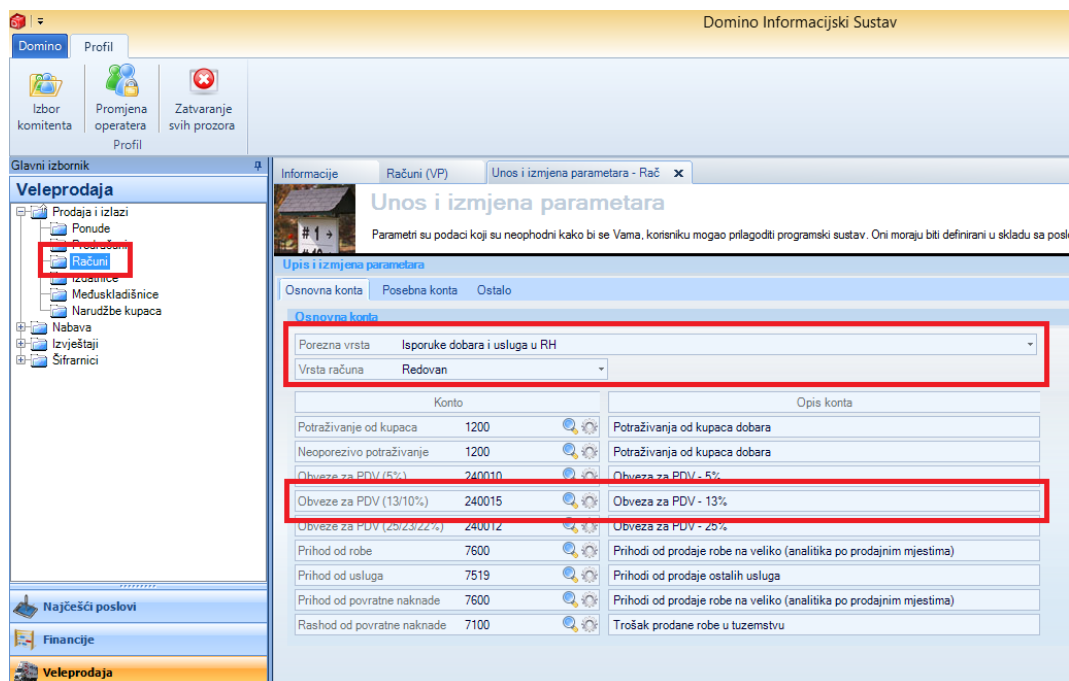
Domino Informacijski Sustav

Domino Profil

Izbor komitenta
Promjena operatera
Zatvaranje svih prozora
Profil

Glavni izbornik

Veleprodaja

Prodaja i izlazi
Ponude
Predračuni
Računi
Izdatnice
Međuskladišnice
Narudžbe kupaca
Nabava
Izvještaji
Šifrarnici

Najčešći poslovi
Financije
Veleprodaja

Informacije | Računi (VP) | Unos i izmjena parametara - Rač ✕

#1

Unos i izmjena parametara

Parametri su podaci koji su neophodni kako bi se Vama, korisniku mogao prilagoditi programski sustav. Oni moraju biti definirani u skladu sa posl

Upis i izmjena parametara

Osnovna konta | Posebna konta | Ostalo

Osnovna konta

Porezna vrsta Isporuke dobara i usluga u RH
Vrsta računa Redovan

| Konto | | Opis konta |
|---|---|---|
| Potraživanje od kupaca | 1200 | Potraživanja od kupaca dobara |
| Neoporezivo potraživanje | 1200 | Potraživanja od kupaca dobara |
| Obveze za PDV (5%) | 240010 | Obveza za PDV - 5% |
| Obveze za PDV (13/10%) | 240015 | Obveza za PDV - 13% |
| Obveze za PDV (25/23/22%) | 240012 | Obveza za PDV - 25% |
| Prihod od robe | 7600 | Prihodi od prodaje robe na veliko (analitika po prodajnim mjestima) |
| Prihod od usluga | 7519 | Prihodi od prodaje ostalih usluga |
| Prihod od povratne naknade | 7600 | Prihodi od prodaje robe na veliko (analitika po prodajnim mjestima) |
| Rashod od povratne naknade | 7100 | Trošak prodane robe u tuzemstvu |